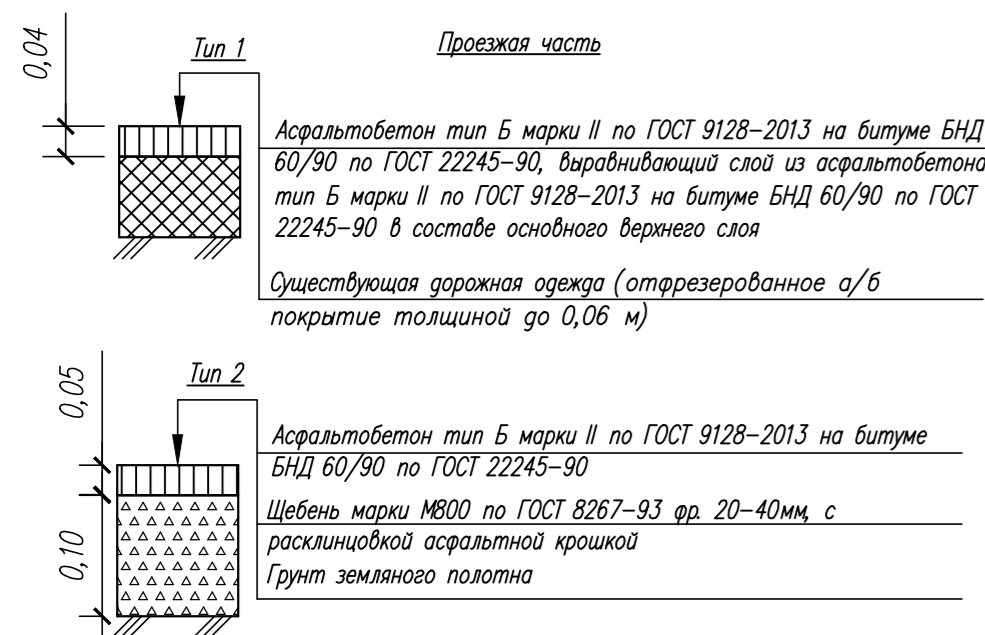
0,04

Тип 1

Проезжая часть

Асфальтобетон тип Б марки II по ГОСТ 9128–2013 на битуме БНД 60/90 по ГОСТ 22245–90, выравнивающий слой из асфальтобетона тип Б марки II по ГОСТ 9128–2013 на битуме БНД 60/90 по ГОСТ 22245–90 в составе основного верхнего слоя

Существующая дорожная одежда (отфрезерованное а/б покрытие толщиной до 0,06 м)

0,05

Тип 2

Асфальтобетон тип Б марки II по ГОСТ 9128–2013 на битуме БНД 60/90 по ГОСТ 22245–90

Щебень марки М800 по ГОСТ 8267–93 фр. 20–40мм, с расклинцовкой асфальтной крошкой

Грунт земляного полотна

0,10